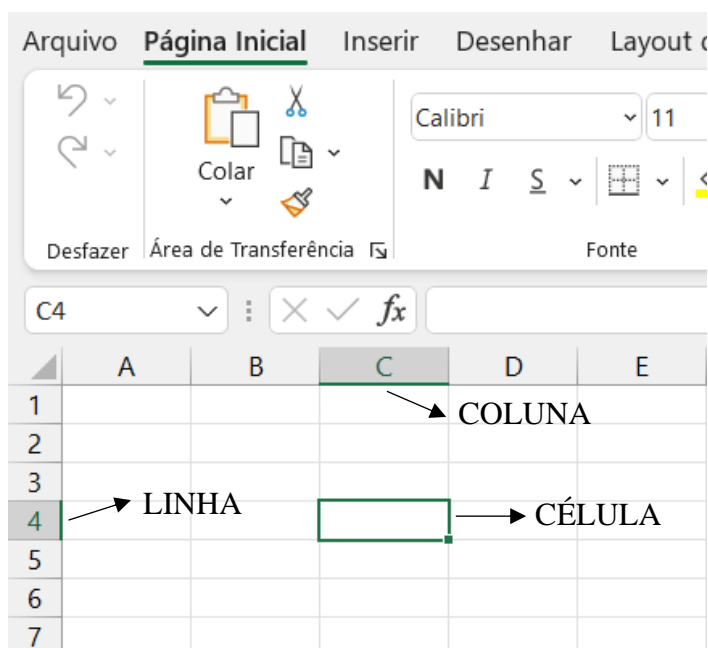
Arquivo Página Inicial Inserir Desenhar Layout d

Colar

Calibri 11

N I S

Desfazer Área de Transferência Fonte

C4 $fx$

| | A | B | C | D | E |
|---|---|---|---|---|---|
| 1 | | | | | |
| 2 | | | | | |
| 3 | | | | | |
| 4 | | | | | |
| 5 | | | | | |
| 6 | | | | | |
| 7 | | | | | |

COLUNA

LINHA

CÉLULA